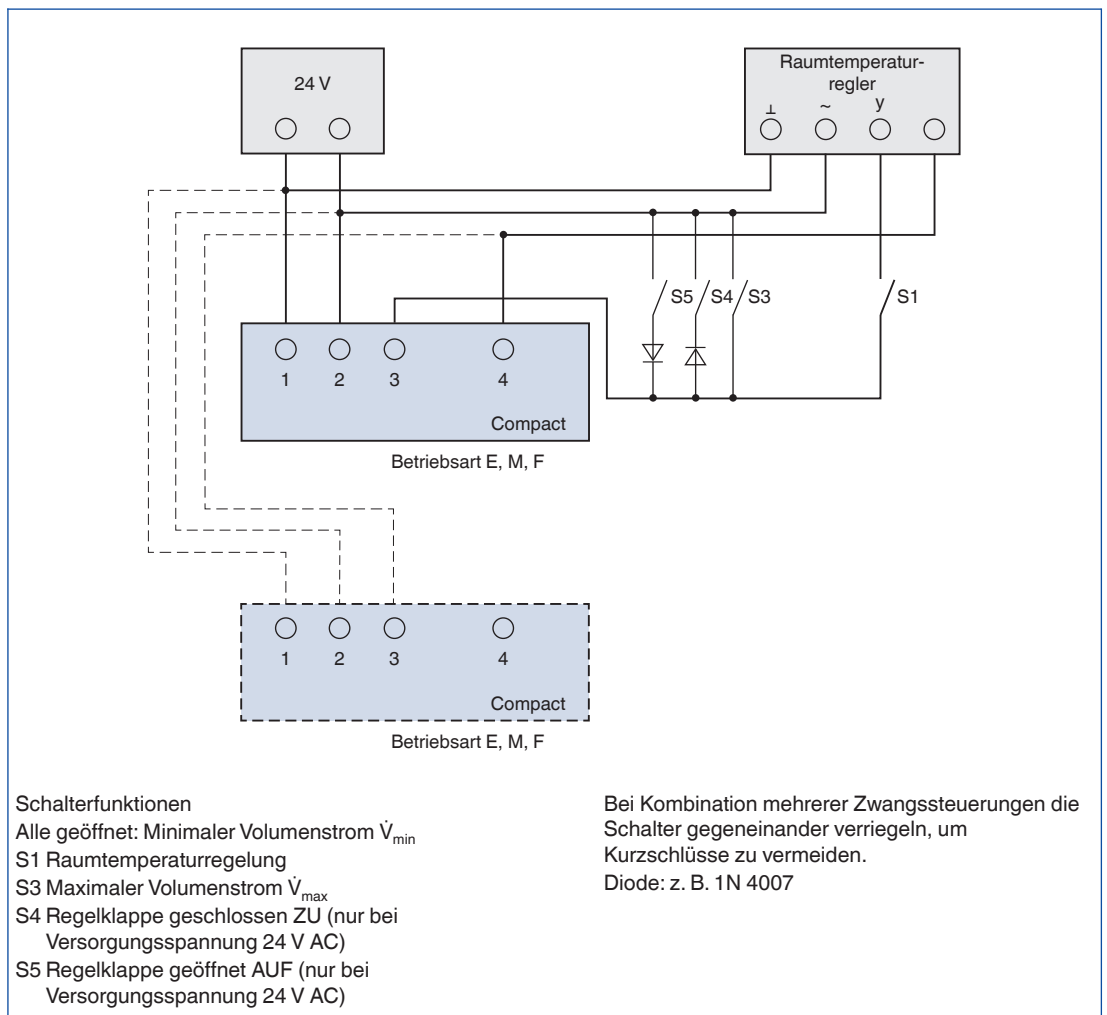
24 V

Raumtemperaturregler

⊥ ~ y

S5 S4 S3

S1

1 2 3 4

Compact

Betriebsart E, M, F

1 2 3 4

Compact

Betriebsart E, M, F

Schalterfunktionen
Alle geöffnet: Minimaler Volumenstrom $\dot{V}_{min}$
S1 Raumtemperaturregelung
S3 Maximaler Volumenstrom $\dot{V}_{max}$
S4 Regelklappe geschlossen ZU (nur bei Versorgungsspannung 24 V AC)
S5 Regelklappe geöffnet AUF (nur bei Versorgungsspannung 24 V AC)

Bei Kombination mehrerer Zwangssteuerungen die Schalter gegeneinander verriegeln, um Kurzschlüsse zu vermeiden.
Diode: z. B. 1N 4007